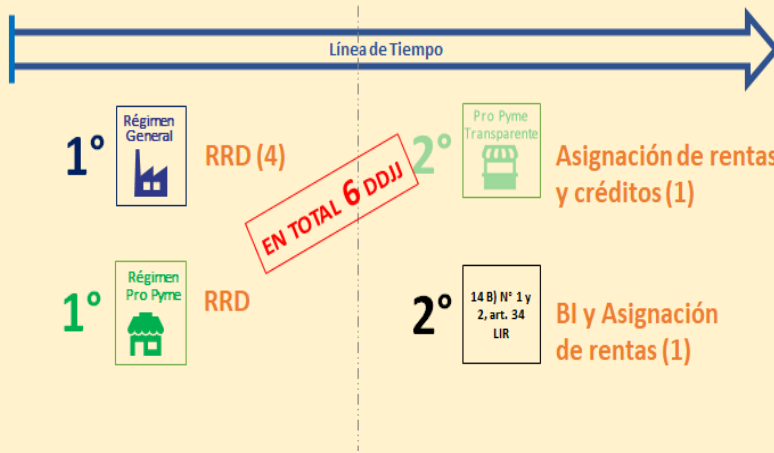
Línea de Tiempo

1° Régimen General RRD (4)

EN TOTAL 6 DDJJ

2° Pro Pyme Transparente Asignación de rentas y créditos (1)

1° Régimen Pro Pyme RRD

2° 14 B) N° 1 y 2, art. 34 LIR BI y Asignación de rentas (1)